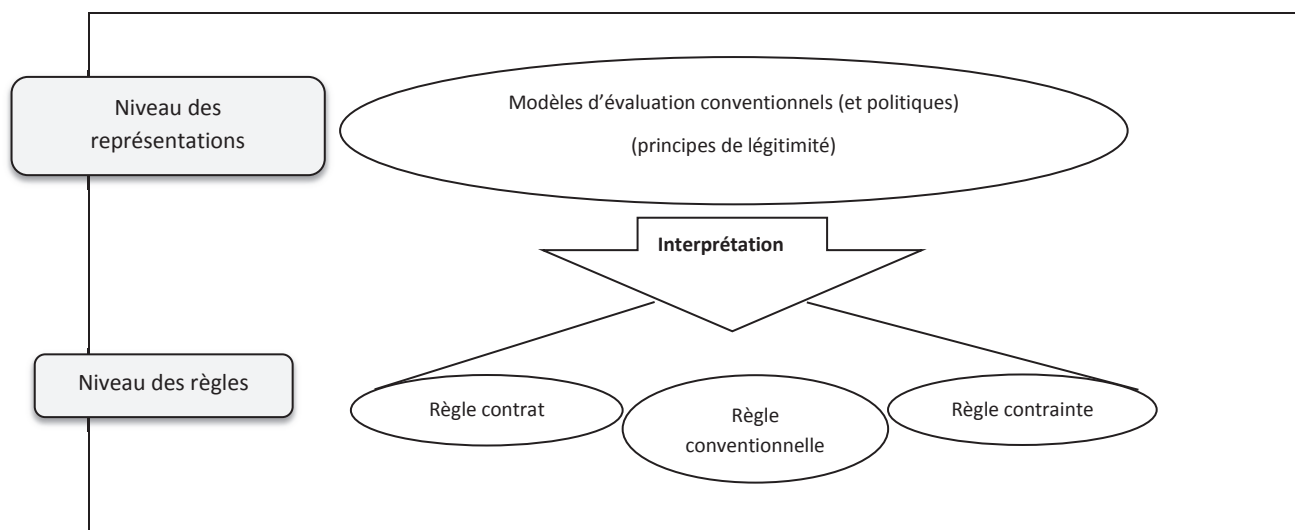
Niveau des représentations

Modèles d'évaluation conventionnels (et politiques)

(principes de légitimité)

**Interprétation**

Niveau des règles

Règle contrat

Règle conventionnelle

Règle contrainte